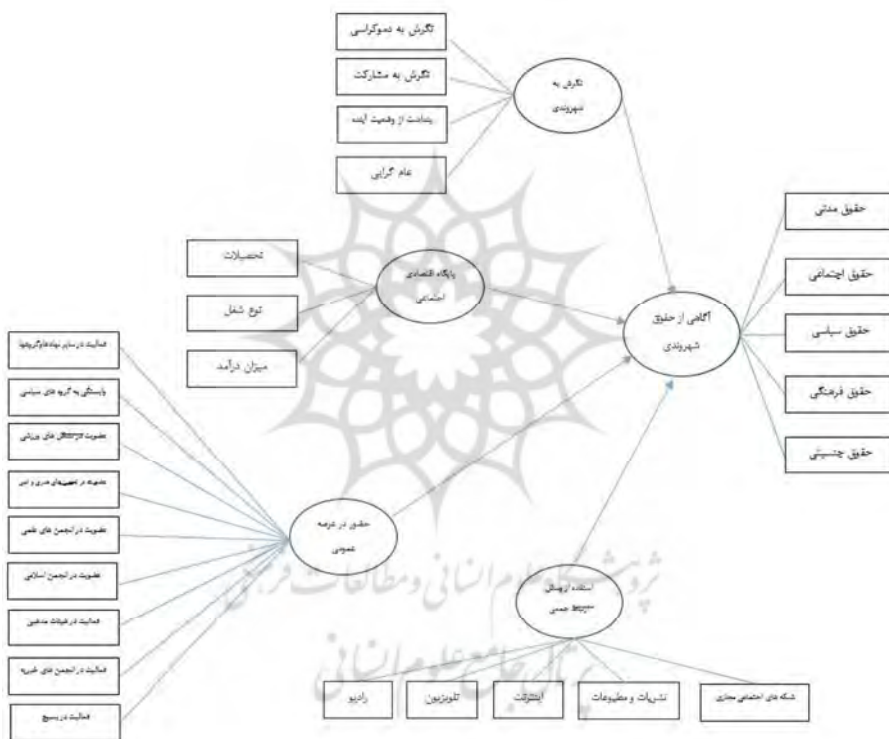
نگرش به دموکراسی

نگرش به مشارکت

برداشت از وضعیت آینده

عام گرایی

نگرش به شهروندی

حقوق مدنی

حقوق اجتماعی

حقوق سیاسی

حقوق فرهنگی

حقوق جنسیتی

آگاهی از حقوق شهروندی

تحصیلات

نوع شغل

میزان درآمد

پایگاه اقتصادی اجتماعی

فعالیت در سایر نهادهای مدنی

وابستگی به گروه های سیاسی

عضویت در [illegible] های ورزشی

عضویت در انجمن‌های هنری و ادبی

عضویت در انجمن های علمی

عضویت در انجمن اسلامی

فعالیت در هیئات مذهبی

فعالیت در انجمن های خیریه

فعالیت در بسیج

حضور در عرصه عمومی

استفاده از وسائل ارتباط جمعی

رادیو

تلویزیون

اینترنت

نشریات و مطبوعات

شبکه های اجتماعی مجازی

پژوهشگاه علوم انسانی و مطالعات فرهنگی

پرتال جامع علوم انسانی